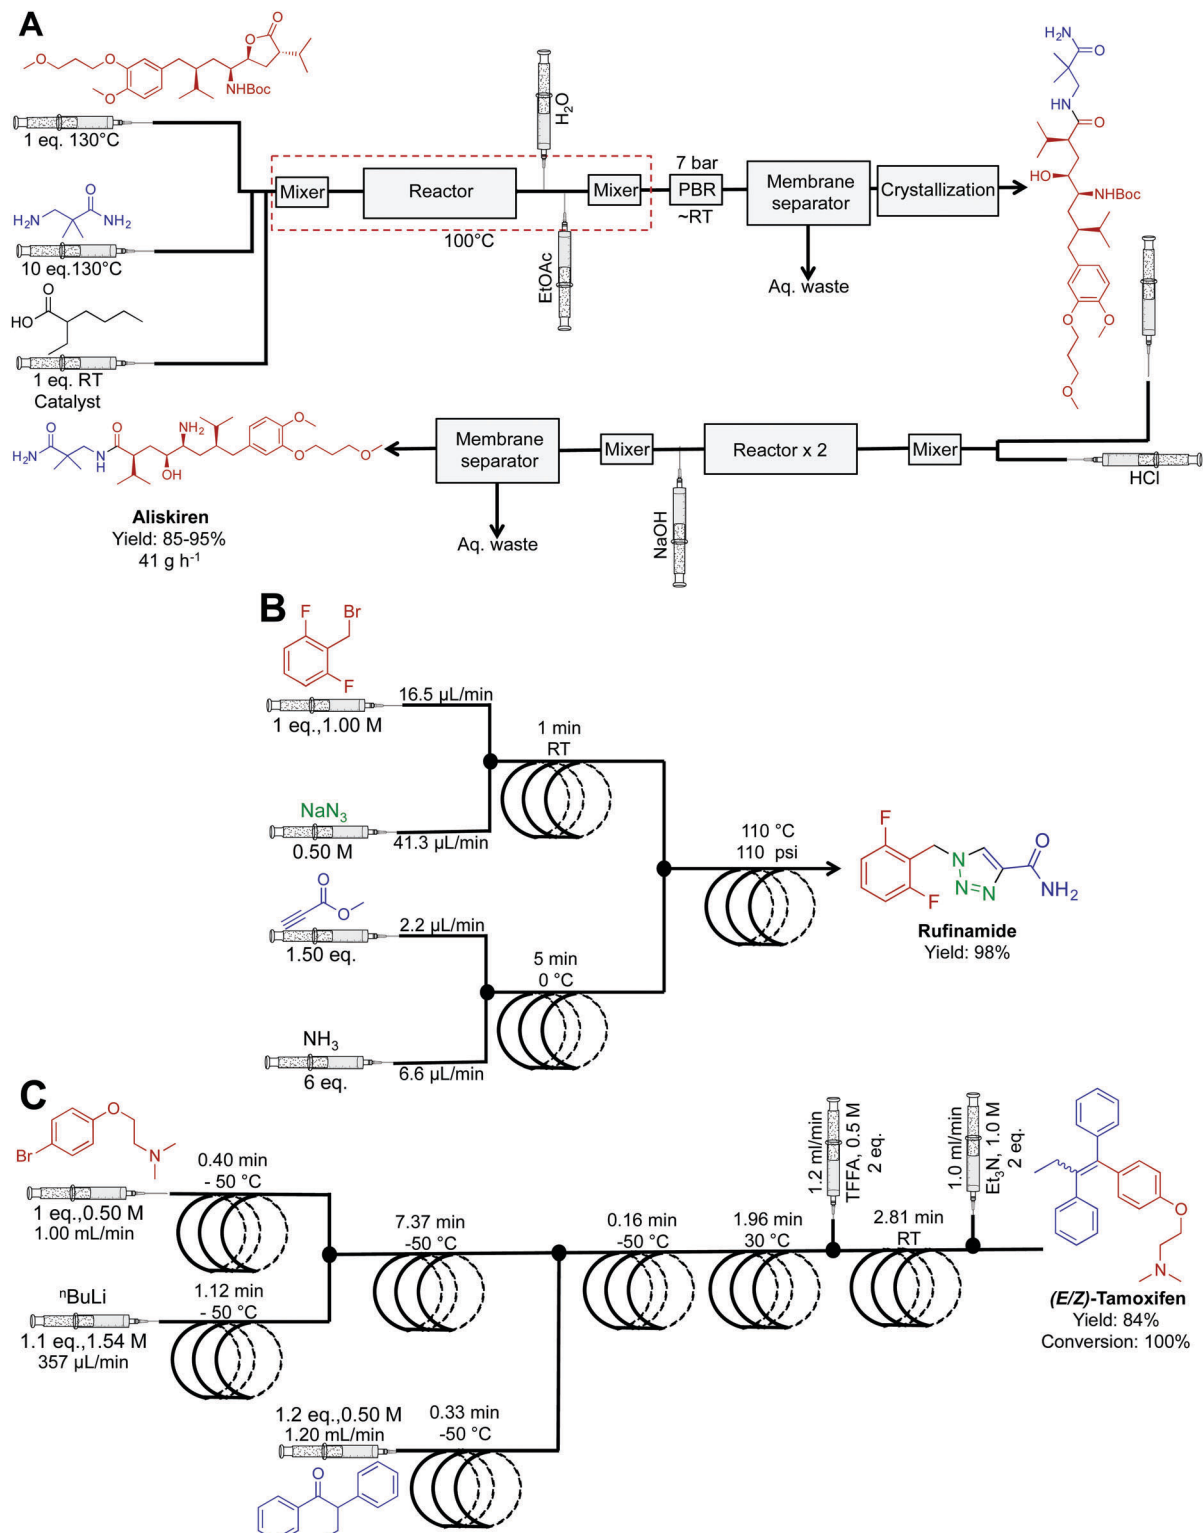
A

NHBoc

1 eq. 130°C

$H_2N$ $NH_2$

10 eq.130°C

HO

1 eq. RT
Catalyst

$H_2O$

Mixer | Reactor | Mixer

100°C

EtOAc

7 bar
PBR
~RT

Membrane separator

Aq. waste

Crystallization

$H_2N$

HN

HO

NHBoc

$H_2N$

$NH_2$

OH

Aliskiren
Yield: 85-95%
41 g $h^{-1}$

Membrane separator

Aq. waste

Mixer

NaOH

Reactor x 2

Mixer

HCl

B

F Br

F

1 eq.,1.00 M

16.5 µL/min

1 min
RT

$NaN_3$
0.50 M

41.3 µL/min

110 °C
110 psi

F

N N N

F

$NH_2$

Rufinamide
Yield: 98%

1.50 eq.

2.2 µL/min

5 min
0 °C

$NH_3$
6 eq.

6.6 µL/min

C

Br

N

1 eq.,0.50 M
1.00 mL/min

0.40 min
- 50 °C

$^n$BuLi
1.1 eq.,1.54 M
357 µL/min

1.12 min
- 50 °C

7.37 min
-50 °C

0.16 min
-50 °C

1.96 min
30 °C

1.2 ml/min
TFFA, 0.5 M
2 eq.

2.81 min
RT

1.0 ml/min
$Et_3N$, 1.0 M
2 eq.

N

(E/Z)-Tamoxifen
Yield: 84%
Conversion: 100%

1.2 eq.,0.50 M
1.20 mL/min

0.33 min
-50 °C